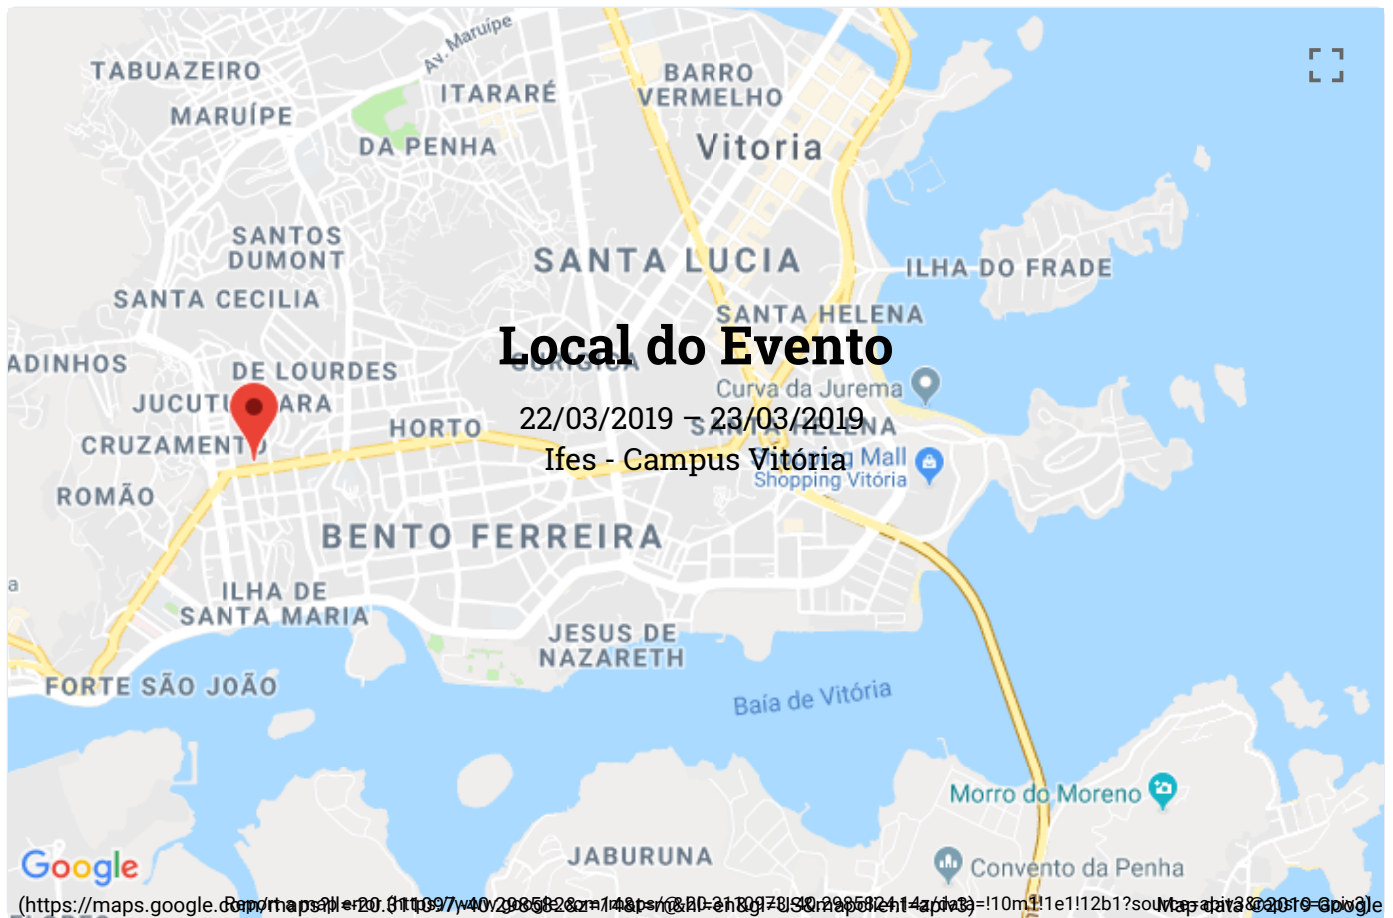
TABUAZEIRO
Av. Maruípe
MARUÍPE
ITARARÉ
BARRO VERMELHO
DA PENHA
Vitoria
SANTOS DUMONT
SANTA LUCIA
ILHA DO FRADE
SANTA CECILIA
SANTA HELENA
Local do Evento
ADINHOS
DE LOURDES
Curva da Jurema
JUCUTUQUARA
22/03/2019 – 23/03/2019
HORTO
CRUZAMENTO
Ifes - Campus Vitória
Mall
Shopping Vitória
ROMÃO
BENTO FERREIRA
ILHA DE SANTA MARIA
JESUS DE NAZARETH
FORTE SÃO JOÃO
Baía de Vitória
Morro do Moreno
Google
JABURUNA
Convento da Penha
(https://maps.google.com/maps?ll=-20.311097,-40.298582&z=14&t=m&hl=en&gl=US&mapclient=apiv3) Report a map error (https://www.google.com/maps/@-20.311097,-40.298582,14z/data=!10m1!1e1!12b1?source=apiv3&rapsrc=apiv3) Map data ©2019 Google